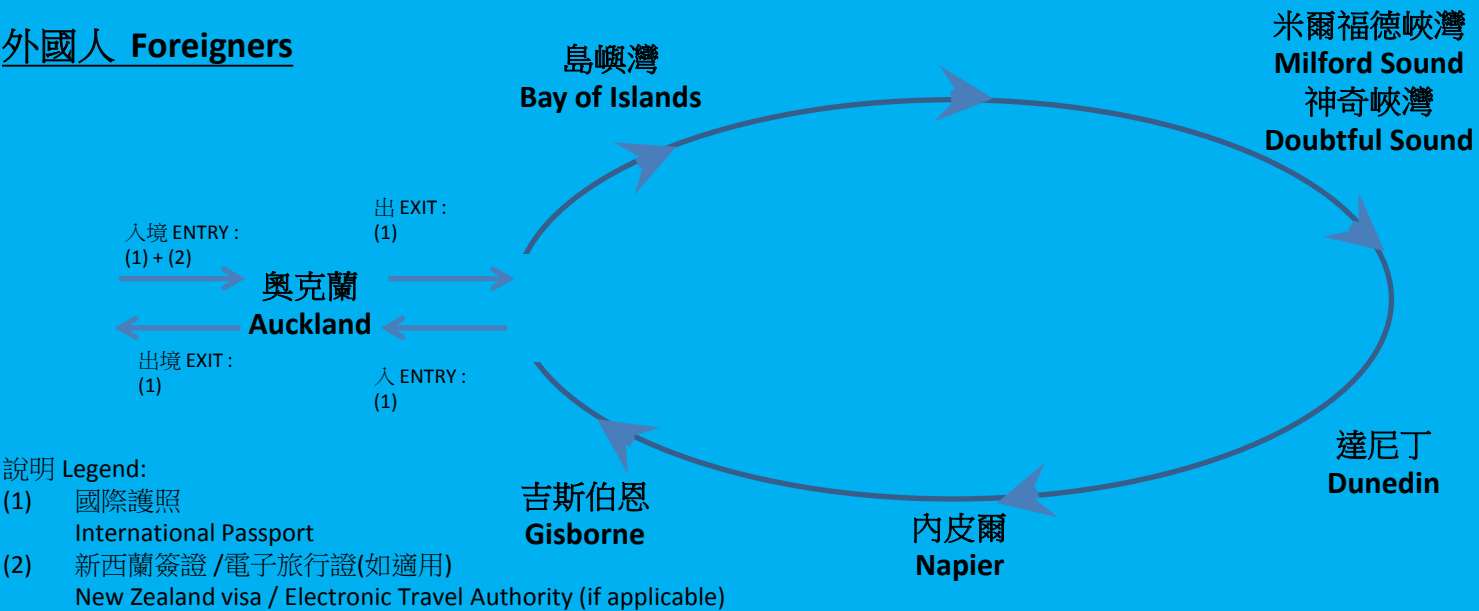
外國人 Foreigners

島嶼灣
Bay of Islands

米爾福德峽灣
Milford Sound
神奇峽灣
Doubtful Sound

入境 ENTRY :
(1) + (2)

出 EXIT :
(1)

奧克蘭
Auckland

出境 EXIT :
(1)

入 ENTRY :
(1)

達尼丁
Dunedin

吉斯伯恩
Gisborne

內皮爾
Napier

說明 Legend:
(1) 國際護照
International Passport
(2) 新西蘭簽證 /電子旅行證(如適用)
New Zealand visa / Electronic Travel Authority (if applicable)